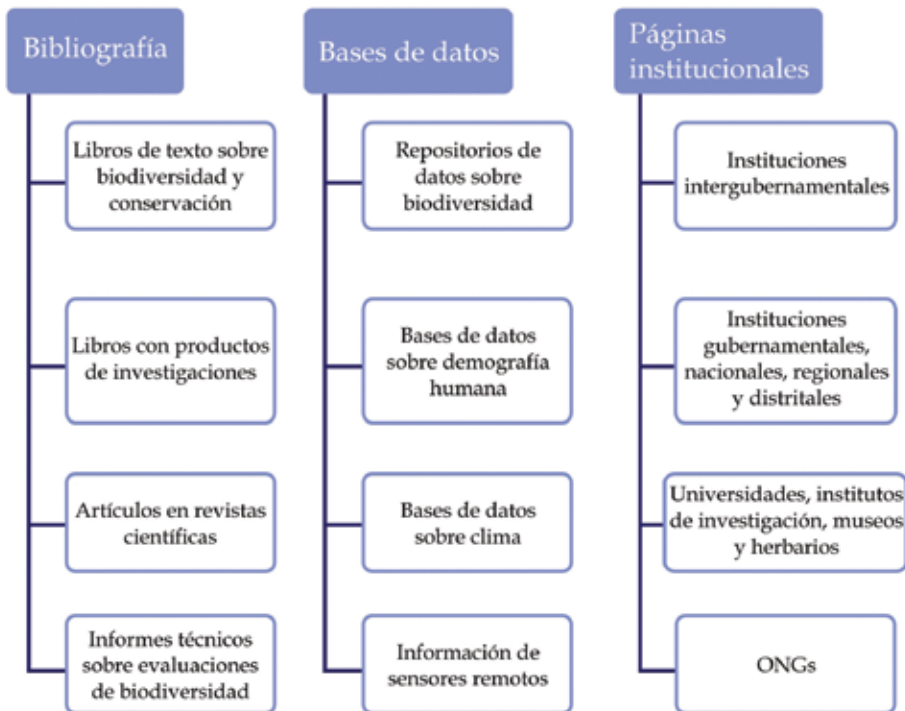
Bibliografía

Libros de texto sobre biodiversidad y conservación

Libros con productos de investigaciones

Artículos en revistas científicas

Informes técnicos sobre evaluaciones de biodiversidad

Bases de datos

Repositorios de datos sobre biodiversidad

Bases de datos sobre demografía humana

Bases de datos sobre clima

Información de sensores remotos

Páginas institucionales

Instituciones intergubernamentales

Instituciones gubernamentales, nacionales, regionales y distritales

Universidades, institutos de investigación, museos y herbarios

ONGs